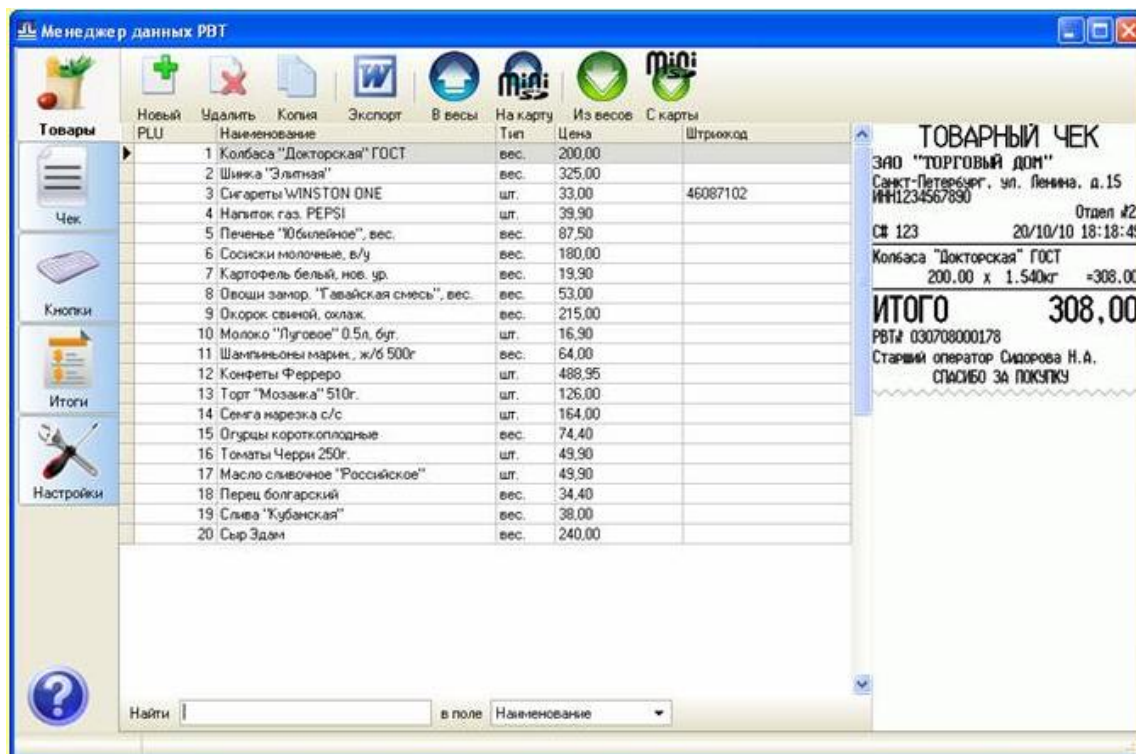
Менеджер данных РВТ

Товары
Чек
Кнопки
Итоги
Настройки

Новый Удалить Копия Экспорт В весы На карту Из весов С карты

| PLU | Наименование | Тип | Цена | Штрихкод |
|---|---|---|---|---|
| 1 | Колбаса "Докторская" ГОСТ | вес. | 200,00 | |
| 2 | Шинка "Элитная" | вес. | 325,00 | |
| 3 | Сигареты WINSTON ONE | шт. | 33,00 | 46087102 |
| 4 | Напиток газ. PEPSI | шт. | 39,90 | |
| 5 | Печенье "Юбилейное", вес. | вес. | 87,50 | |
| 6 | Сосиски молочные, в/у | вес. | 180,00 | |
| 7 | Картофель белый, нов. ур. | вес. | 19,90 | |
| 8 | Овощи замор. "Гавайская смесь", вес. | вес. | 53,00 | |
| 9 | Окорок свиной, охлаж. | вес. | 215,00 | |
| 10 | Молоко "Луговое" 0.5л, бут. | шт. | 16,90 | |
| 11 | Шампиньоны марин., ж/б 500г | вес. | 64,00 | |
| 12 | Конфеты Ферреро | шт. | 488,95 | |
| 13 | Торт "Мозаика" 510г. | шт. | 126,00 | |
| 14 | Семга нарезка с/с | шт. | 164,00 | |
| 15 | Огурцы короткоплодные | вес. | 74,40 | |
| 16 | Томаты Черри 250г. | шт. | 49,90 | |
| 17 | Масло сливочное "Российское" | шт. | 49,90 | |
| 18 | Перец болгарский | вес. | 34,40 | |
| 19 | Слива "Кубанская" | вес. | 38,00 | |
| 20 | Сыр Эдам | вес. | 240,00 | |

Найти в поле Наименование

ТОВАРНЫЙ ЧЕК
ЗАО "ТОРГОВЫЙ ДОМ"
Санкт-Петербург, ул. Ленина, д.15
ИНН1234567890
Отдел #2
C# 123 20/10/10 18:18:4
Колбаса "Докторская" ГОСТ
200.00 x 1.540кг =308.0
ИТОГО 308,00
РВТ# 030708000178
Старший оператор Сидорова Н.А.
СПАСИБО ЗА ПОКУПКУ